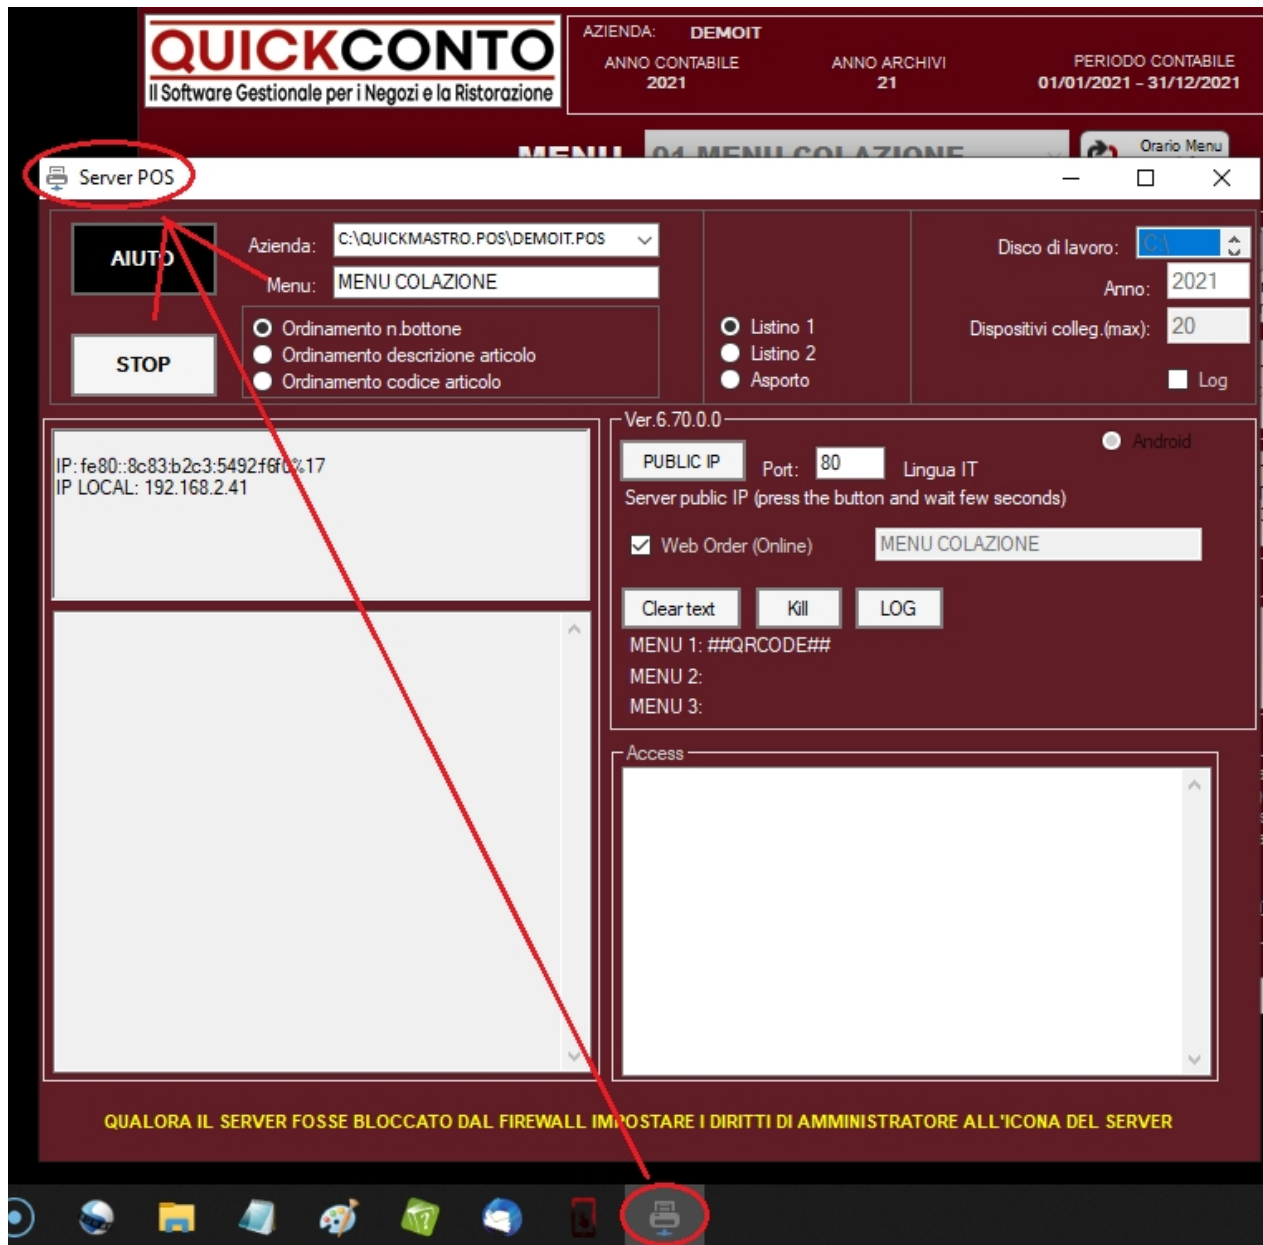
QUICKCONTO
Il Software Gestionale per i Negozi e la Ristorazione

AZIENDA: DEMOIT
ANNO CONTABILE 2021
ANNO ARCHIVI 21
PERIODO CONTABILE 01/01/2021 - 31/12/2021

MENU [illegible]
Orario Menu

Server POS

AIUTO
STOP
Azienda: C:\QUICKMASTRO.POS\DEMOIT.POS
Menu: MENU COLAZIONE
Ordinamento n.bottone
Ordinamento descrizione articolo
Ordinamento codice articolo
Listino 1
Listino 2
Asporto
Disco di lavoro: C:\
Anno: 2021
Dispositivi colleg.(max): 20
Log

IP: fe80::8c83:b2c3:5492:f6f0%17
IP LOCAL: 192.168.2.41

Ver.6.70.0.0
Android
PUBLIC IP
Port: 80
Lingua IT
Server public IP (press the button and wait few seconds)
Web Order (Online)
MENU COLAZIONE
Clear text
Kill
LOG
MENU 1: ##QRCODE##
MENU 2:
MENU 3:
Access

QUALORA IL SERVER FOSSE BLOCCATO DAL FIREWALL IMPOSTARE I DIRITTI DI AMMINISTRATORE ALL'ICONA DEL SERVER